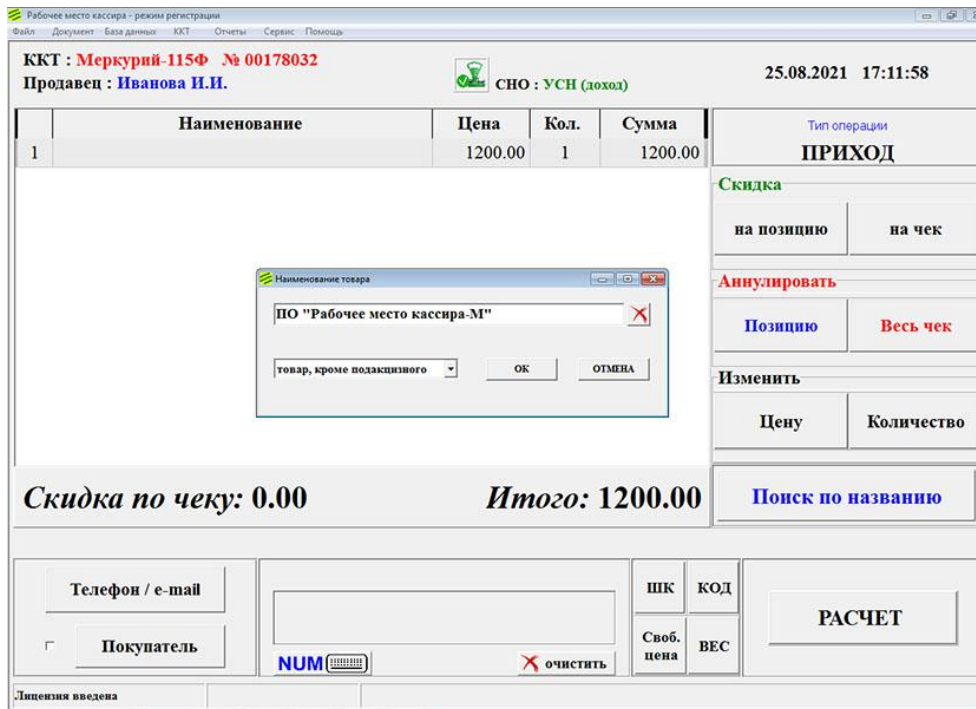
Рабочее место кассира - режим регистрации
Файл Документ База данных ККТ Отчеты Сервис Помощь

ККТ : Меркурий-115Ф № 00178032
Продавец : Иванова И.И.

СНО : УСН (доход)

25.08.2021 17:11:58

| | Наименование | Цена | Кол. | Сумма |
|---|---|---|---|---|
| 1 | | 1200.00 | 1 | 1200.00 |

Тип операции
ПРИХОД

Скидка
на позицию
на чек

Аннулировать
Позицию
Весь чек

Изменить
Цену
Количество

Наименование товара
ПО "Рабочее место кассира-М"
товар, кроме подакцизного
ОК
ОТМЕНА

Скидка по чеку: 0.00
Итого: 1200.00

Поиск по названию

Телефон / e-mail
Покупатель

NUM
очистить

ШК
КОД
Своб. цена
ВЕС

РАСЧЕТ

Лицензия введена